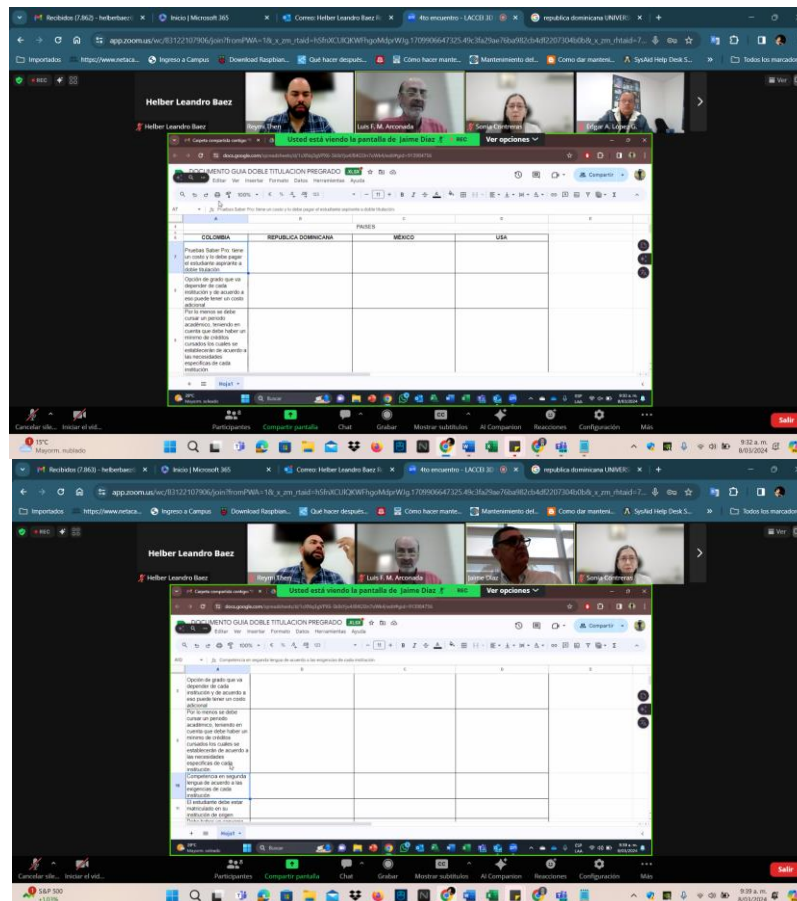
Recibidos (7.862) - helberbaez | Inicio | Microsoft 365 | Correo: Helber Leandro Baez R | 4to encuentro - LACCEI 20 | republica dominicana UNIVERS

app.zoom.us/wc/83122107906/join?fromPWA=1&_x_zm_rtaid=hSfnXCUlQKWFhgoMdprWJg.1709906647325.49c3fa29ae76ba982cb4df2207304b0b&_x_zm_rhtaid=7...

Importados | https://www.netaca... | Ingreso a Campus | Download Raspbian... | Qué hacer después... | Cómo hacer mante... | Mantenimiento del... | Como dar manteni... | SysAid Help Desk S... | Todos los marcadores

REC

Helber Leandro Baez

Helber Leandro Baez | Reyni Then | Luis F. M. Arconada | Sonia Contreras | Edgar A. Lopez G.

Usted está viendo la pantalla de Jaime Díaz | REC | Ver opciones

Carpeta compartida conmigo

docs.google.com/spreadsheets/d/...

DOCUMENTO GUIA DOBLE TITULACION PREGRADO .XLSX

Archivo Editar Ver Insertar Formato Datos Herramientas Ayuda

Compartir

100%

A7 | Pruebas Saber Pro: tiene un costo y lo debe pagar el estudiante aspirante a doble titulación

| | A | B | C | D |
|---|---|---|---|---|
| | | PAISES | | |
| | COLOMBIA | REPUBLICA DOMINICANA | MEXICO | USA |
| | Pruebas Saber Pro: tiene un costo y lo debe pagar el estudiante aspirante a doble titulación | | | |
| | Opción de grado que va depender de cada institución y de acuerdo a eso puede tener un costo adicional | | | |
| | Por lo menos se debe cursar un periodo académico, teniendo en cuenta que debe haber un mínimo de créditos cursados los cuales se establecerán de acuerdo a las necesidades específicas de cada institución | | | |

Hoja1

Buscar

Cancelar silen... | Iniciar el vid... | Participantes | Compartir pantalla | Chat | Grabar | Mostrar subtítulos | AI Companion | Reacciones | Configuración | Más | Salir

11°C Mayorm. nublado

9:32 a. m. 8/03/2024

Recibidos (7.863) - helberbaez | Inicio | Microsoft 365 | Correo: Helber Leandro Baez R | 4to encuentro - LACCEI 20 | republica dominicana UNIVERS

app.zoom.us/wc/83122107906/join?fromPWA=1&_x_zm_rtaid=hSfnXCUlQKWFhgoMdprWJg.1709906647325.49c3fa29ae76ba982cb4df2207304b0b&_x_zm_rhtaid=7...

Importados | https://www.netaca... | Ingreso a Campus | Download Raspbian... | Qué hacer después... | Cómo hacer mante... | Mantenimiento del... | Como dar manteni... | SysAid Help Desk S... | Todos los marcadores

REC

Helber Leandro Baez

Helber Leandro Baez | Reyni Then | Luis F. M. Arconada | Jaime Díaz | Sonia Contreras

Usted está viendo la pantalla de Jaime Díaz | REC | Ver opciones

DOCUMENTO GUIA DOBLE TITULACION PREGRADO .XLSX

Archivo Editar Ver Insertar Formato Datos Herramientas Ayuda

Compartir

100%

Competencia en segunda lengua de acuerdo a las exigencias de cada institución

| | A | B | C | D |
|---|---|---|---|---|
| | Opción de grado que va depender de cada institución y de acuerdo a eso puede tener un costo adicional | | | |
| | Por lo menos se debe cursar un periodo académico, teniendo en cuenta que debe haber un mínimo de créditos cursados los cuales se establecerán de acuerdo a las necesidades específicas de cada institución | | | |
| 10 | Competencia en segunda lengua de acuerdo a las exigencias de cada institución | | | |
| | El estudiante debe estar matriculado en su institución de origen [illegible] | | | |

Hoja1

Buscar

Cancelar sile... | Iniciar el vid... | Participantes | Compartir pantalla | Chat | Grabar | Mostrar subtítulos | AI Companion | Reacciones | Configuración | Más | Salir

S&P 500 +1,03%

9:39 a. m. 8/03/2024